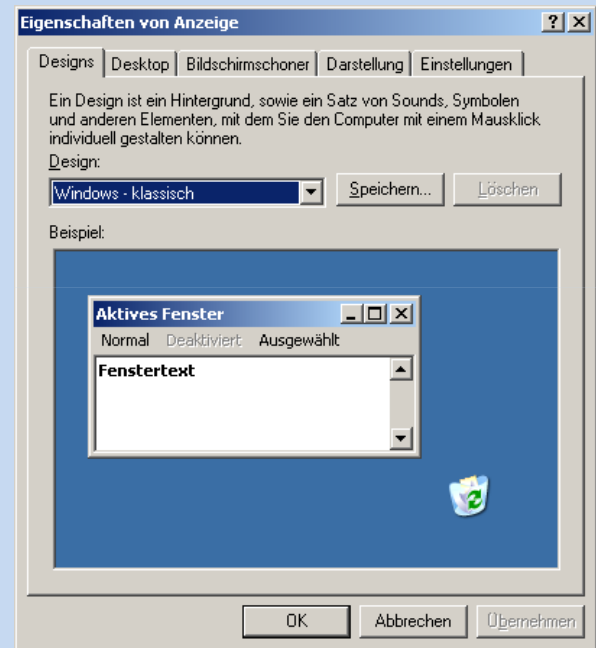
Eigenschaften von Anzeige

? X

Designs | Desktop | Bildschirmschoner | Darstellung | Einstellungen

Ein Design ist ein Hintergrund, sowie ein Satz von Sounds, Symbolen und anderen Elementen, mit dem Sie den Computer mit einem Mausklick individuell gestalten können.

Design:

Windows - klassisch

Speichern...

Löschen

Beispiel:

Aktives Fenster

Normal Deaktiviert Ausgewählt

Fenstertext

OK

Abbrechen

Übernehmen